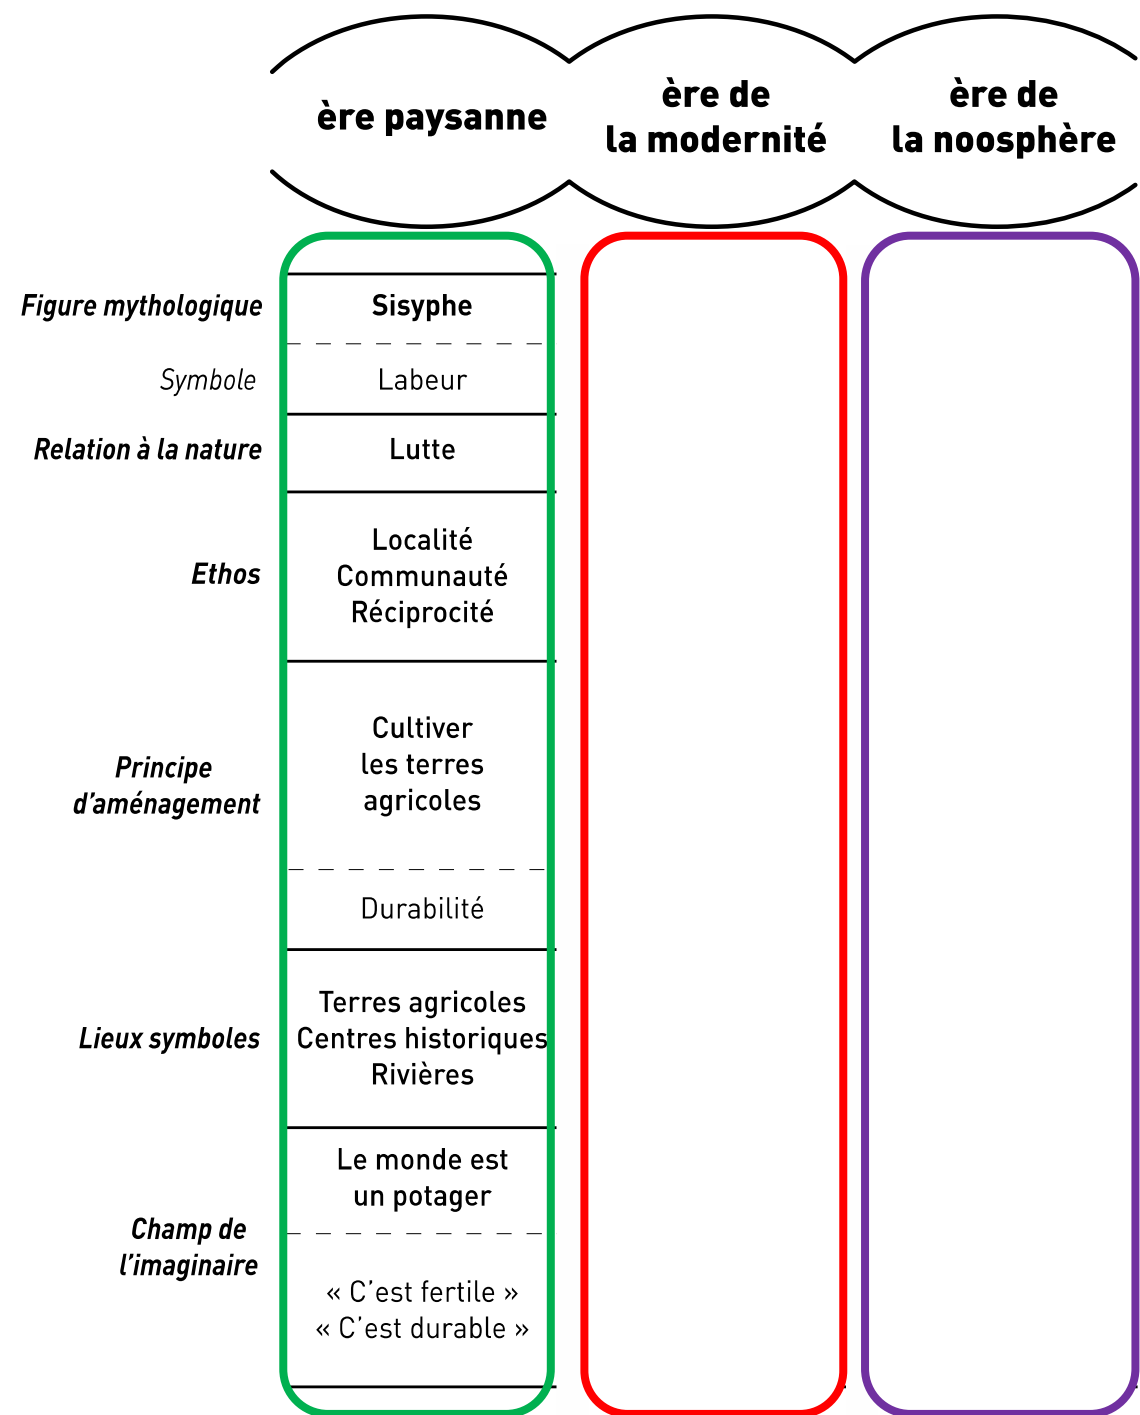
| | ère paysanne | ère de la modernité | ère de la noosphère |
|---|---|---|---|
| *Figure mythologique* | **Sisyphe** | | |
| *Symbole* | Labeur | | |
| *Relation à la nature* | Lutte | | |
| *Ethos* | Localité Communauté Réciprocité | | |
| *Principe d'aménagement* | Cultiver les terres agricoles | | |
| | Durabilité | | |
| *Lieux symboles* | Terres agricoles Centres historiques Rivières | | |
| *Champ de l'imaginaire* | Le monde est un potager | | |
| | « C'est fertile » « C'est durable » | | |